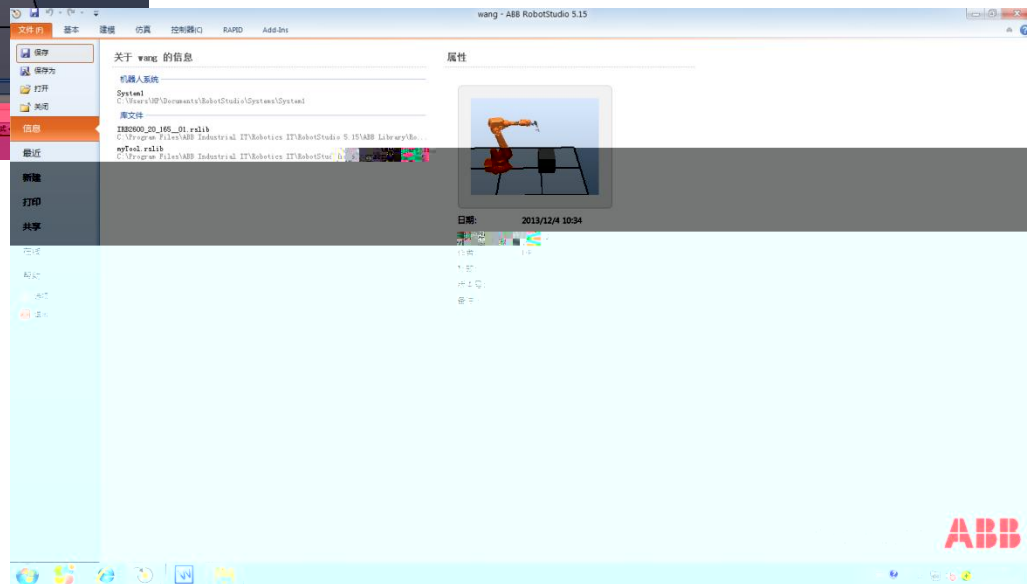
wang - ABB RobotStudio 5.15

文件 (F)　基本　建模　仿真　控制器(C)　RAPID　Add-Ins

保存
保存为
打开
关闭
信息
最近
新建
打印
共享
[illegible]
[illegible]
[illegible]
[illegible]

关于 wang 的信息

机器人系统

System1
C:\Users\HP\Documents\RobotStudio\Systems\System1

库文件

IRB2600_20_165__01.rslib
C:\Program Files\ABB Industrial IT\Robotics IT\RobotStudio 5.15\ABB Library\Ro...
myTool.rslib
C:\Program Files\ABB Industrial IT\Robotics IT\RobotStudio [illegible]

属性

日期:　2013/12/4 10:34
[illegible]
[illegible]
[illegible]
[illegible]
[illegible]

ABB